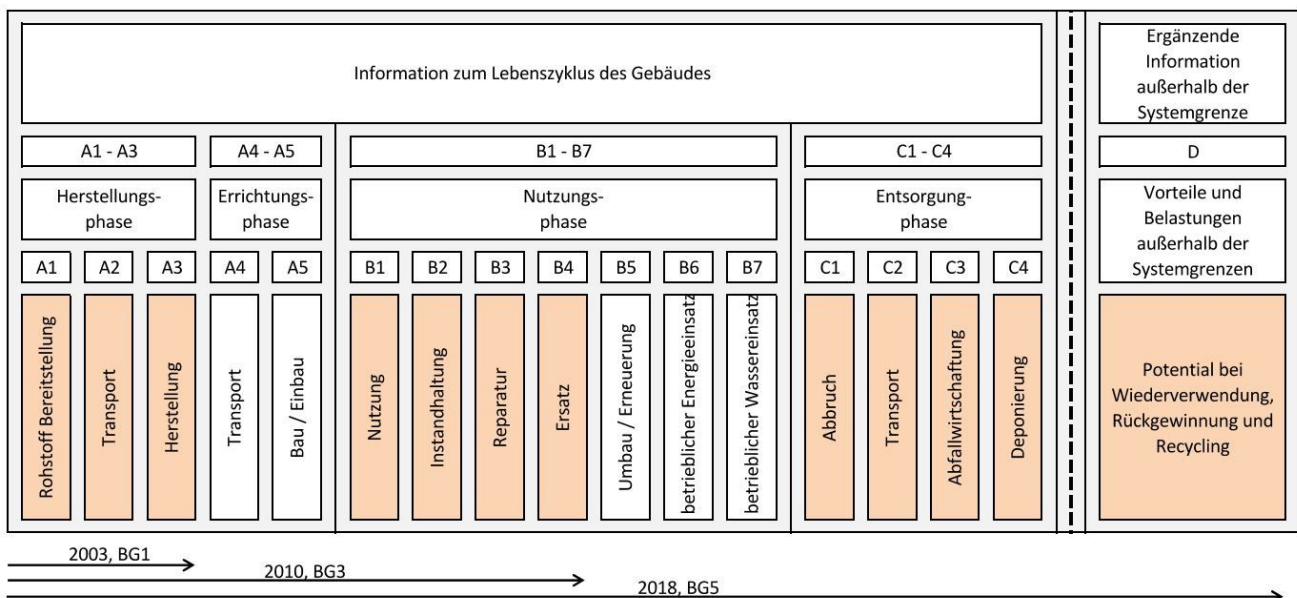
Information zum Lebenszyklus des Gebäudes

Ergänzende Information außerhalb der Systemgrenze

A1 - A3

A4 - A5

B1 - B7

C1 - C4

D

Herstellungsphase

Errichtungsphase

Nutzungsphase

Entsorgungsphase

Vorteile und Belastungen außerhalb der Systemgrenzen

A1 A2 A3 A4 A5 B1 B2 B3 B4 B5 B6 B7 C1 C2 C3 C4

Rohstoff Bereitstellung

Transport

Herstellung

Transport

Bau / Einbau

Nutzung

Instandhaltung

Reparatur

Ersatz

Umbau / Erneuerung

betrieblicher Energieeinsatz

betrieblicher Wassereinsatz

Abbruch

Transport

Abfallwirtschaftung

Deponierung

Potential bei Wiederverwendung, Rückgewinnung und Recycling

2003, BG1

2010, BG3

2018, BG5